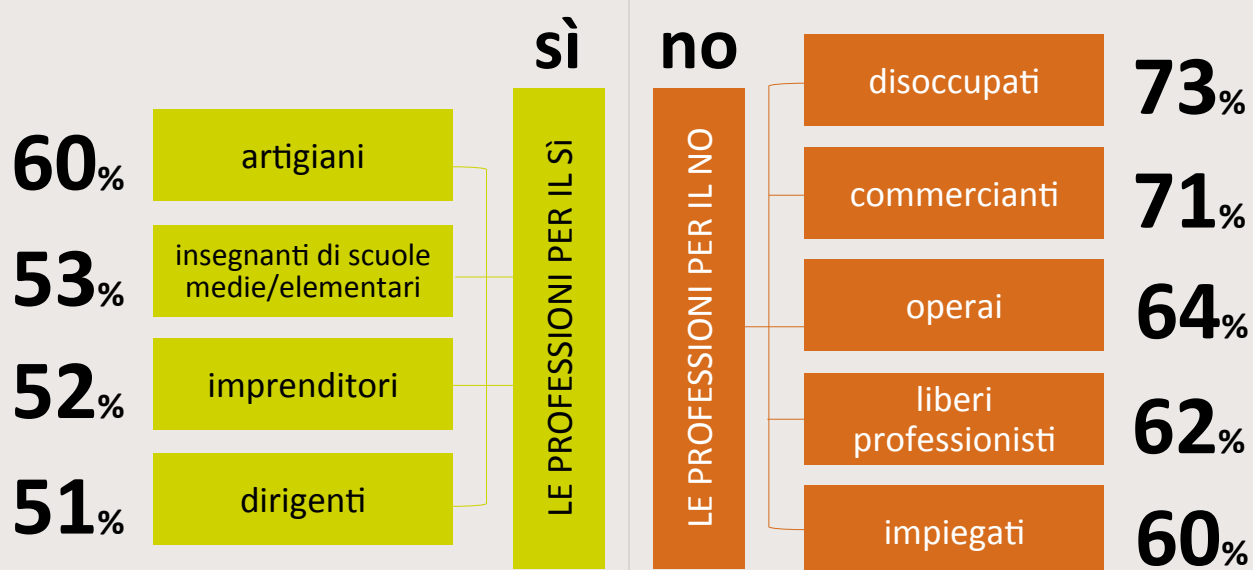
sì

LE PROFESSIONI PER IL SÌ

60% artigiani

53% insegnanti di scuole medie/elementari

52% imprenditori

51% dirigenti

no

LE PROFESSIONI PER IL NO

disoccupati 73%

commercianti 71%

operai 64%

liberi professionisti 62%

impiegati 60%